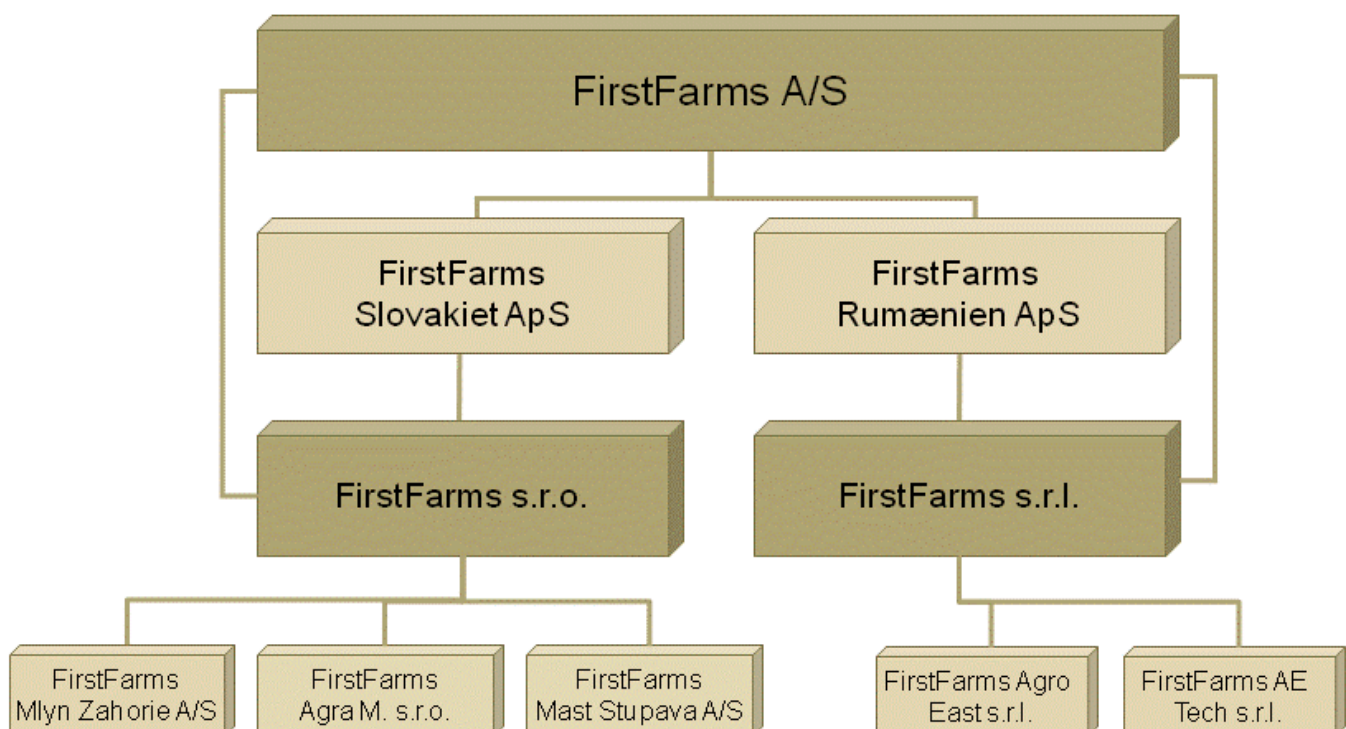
FirstFarms A/S

FirstFarms Slovakiet ApS

FirstFarms Rumænien ApS

FirstFarms s.r.o.

FirstFarms s.r.l.

FirstFarms Mlyn Zahorie A/S

FirstFarms Agra M. s.r.o.

FirstFarms Mast Stupava A/S

FirstFarms Agro East s.r.l.

FirstFarms AE Tech s.r.l.